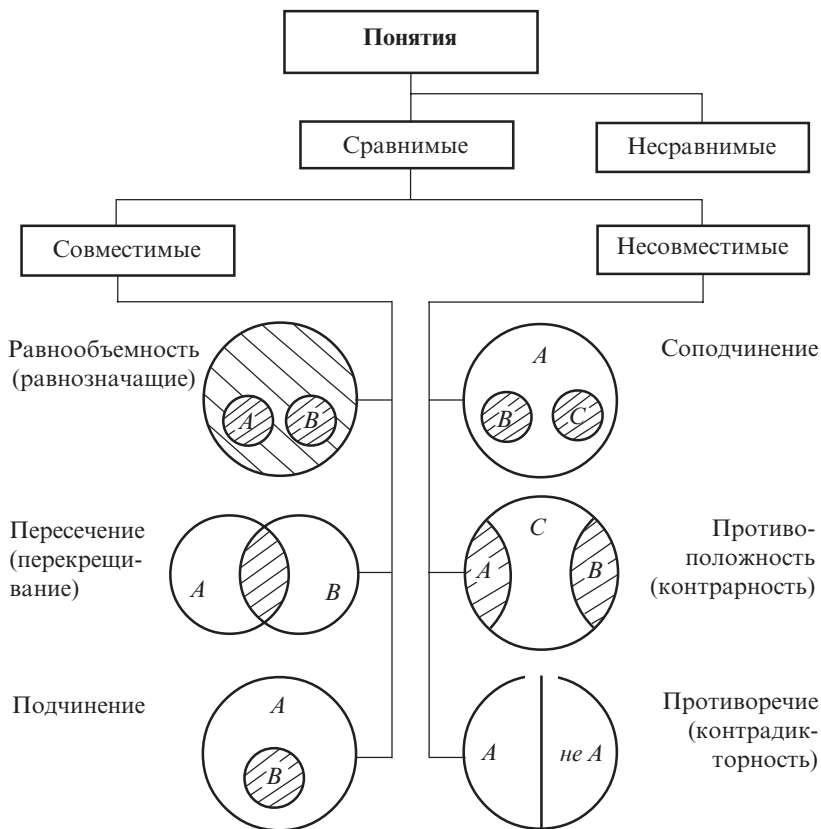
Понятия

Сравнимые

Несравнимые

Совместимые

Несовместимые

Равнообъемность (равнозначащие)

A B

Соподчинение

A

B C

Пересечение (перекрещивание)

A B

C

A B

Противоположность (контрарность)

Подчинение

A

B

Противоречие (контрадикторность)

A не A